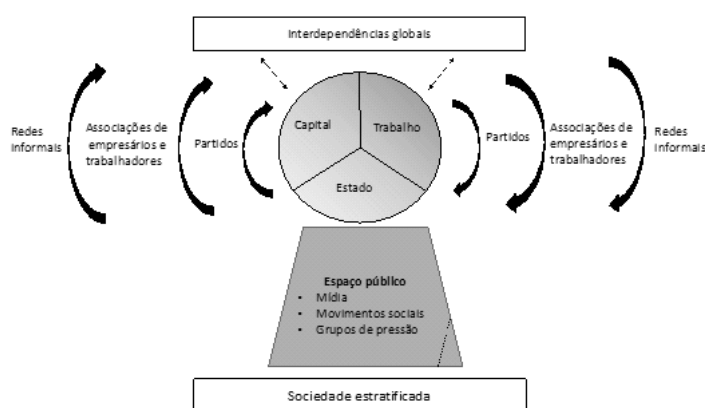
Interdependências globais

Redes informais

Associações de empresários e trabalhadores

Partidos

Capital

Trabalho

Estado

Partidos

Associações de empresários e trabalhadores

Redes informais

Espaço público
- Mídia
- Movimentos sociais
- Grupos de pressão

Sociedade estratificada